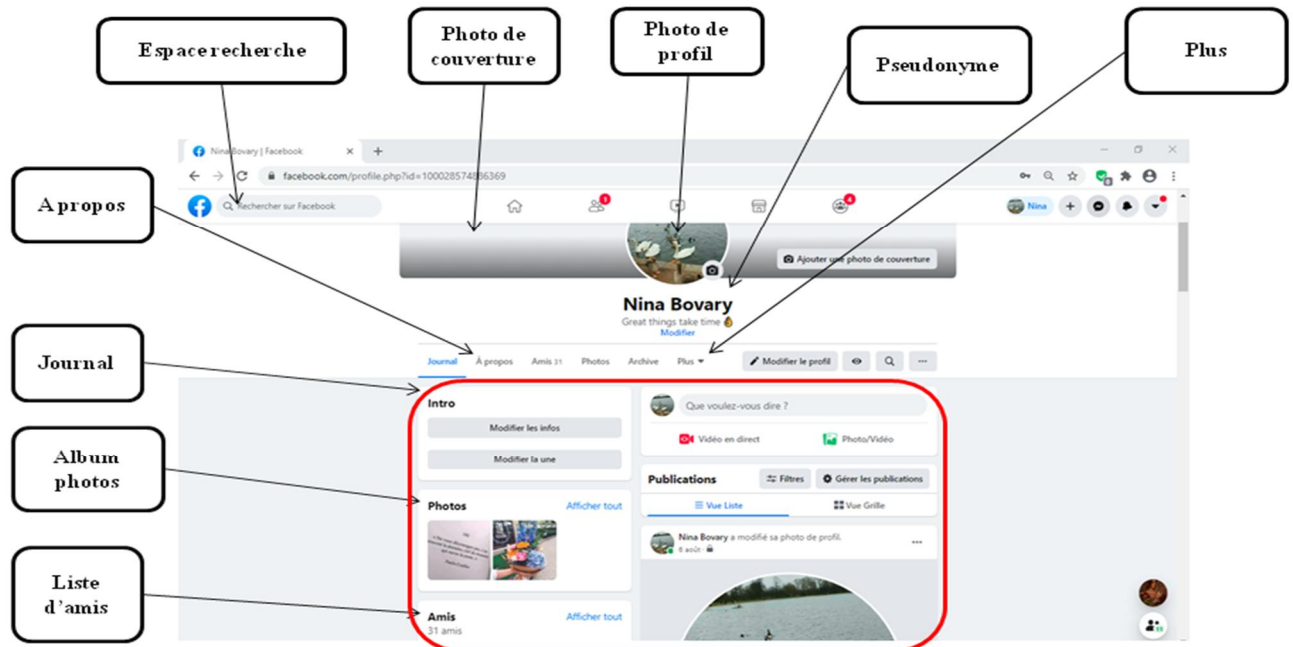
Espacerecherche

Photo de couverture

Photo de profil

Pseudonyme

Plus

A propos

Journal

Album photos

Liste d'amis

Nina Bovary | Facebook ×  +

facebook.com/profile.php?id=100028574886369

Rechercher sur Facebook

Nina

Ajouter une photo de couverture

Nina Bovary

Great things take time

Modifier

Journal  À propos  Amis 31  Photos  Archive  Plus ▾

Modifier le profil

Intro

Modifier les infos

Modifier la une

Photos  Afficher tout

Amis  Afficher tout

31 amis

Que voulez-vous dire ?

Vidéo en direct  Photo/Vidéo

Publications  Filtres  Gérer les publications

Vue Liste  Vue Grille

Nina Bovary a modifié sa photo de profil.

6 août